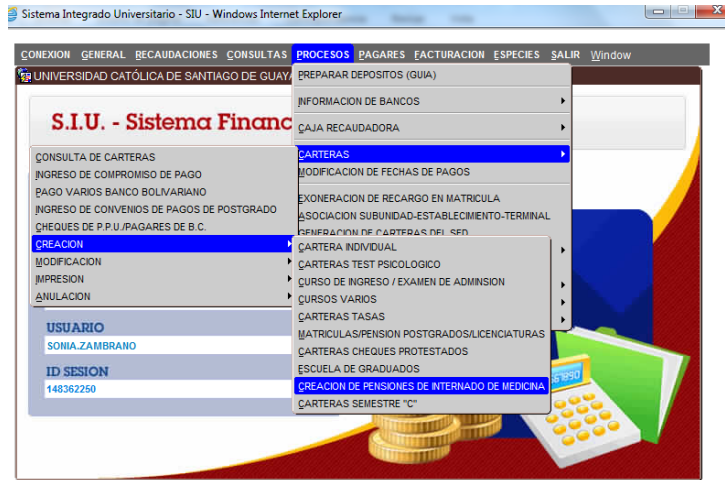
Sistema Integrado Universitario - SIU - Windows Internet Explorer

CONEXION GENERAL RECAUDACIONES CONSULTAS PROCESOS PAGARES FACTURACION ESPECIES SALIR Window

UNIVERSIDAD CATÓLICA DE SANTIAGO DE GUAYA

S.I.U. - Sistema Financ

PREPARAR DEPOSITOS (GUIA)
INFORMACION DE BANCOS
CAJA RECAUDADORA
CARTERAS
MODIFICACION DE FECHAS DE PAGOS
EXONERACION DE RECARGO EN MATRICULA
ASOCIACION SUBUNIDAD-ESTABLECIMIENTO-TERMINAL
GENERACION DE CARTERAS DEL SED

CONSULTA DE CARTERAS
INGRESO DE COMPROMISO DE PAGO
PAGO VARIOS BANCO BOLIVARIANO
INGRESO DE CONVENIOS DE PAGOS DE POSTGRADO
CHEQUES DE P.P.U./PAGARES DE B.C.
CREACION
MODIFICACION
IMPRESION
ANULACION

CARTERA INDIVIDUAL
CARTERAS TEST PSICOLOGICO
CURSO DE INGRESO / EXAMEN DE ADMINSION
CURSOS VARIOS
CARTERAS TASAS
MATRICULAS/PENSION POSTGRADOS/LICENCIATURAS
CARTERAS CHEQUES PROTESTADOS
ESCUELA DE GRADUADOS
CREACION DE PENSIONES DE INTERNADO DE MEDICINA
CARTERAS SEMESTRE "C"

USUARIO
SONIA.ZAMBRANO
ID SESION
148362250